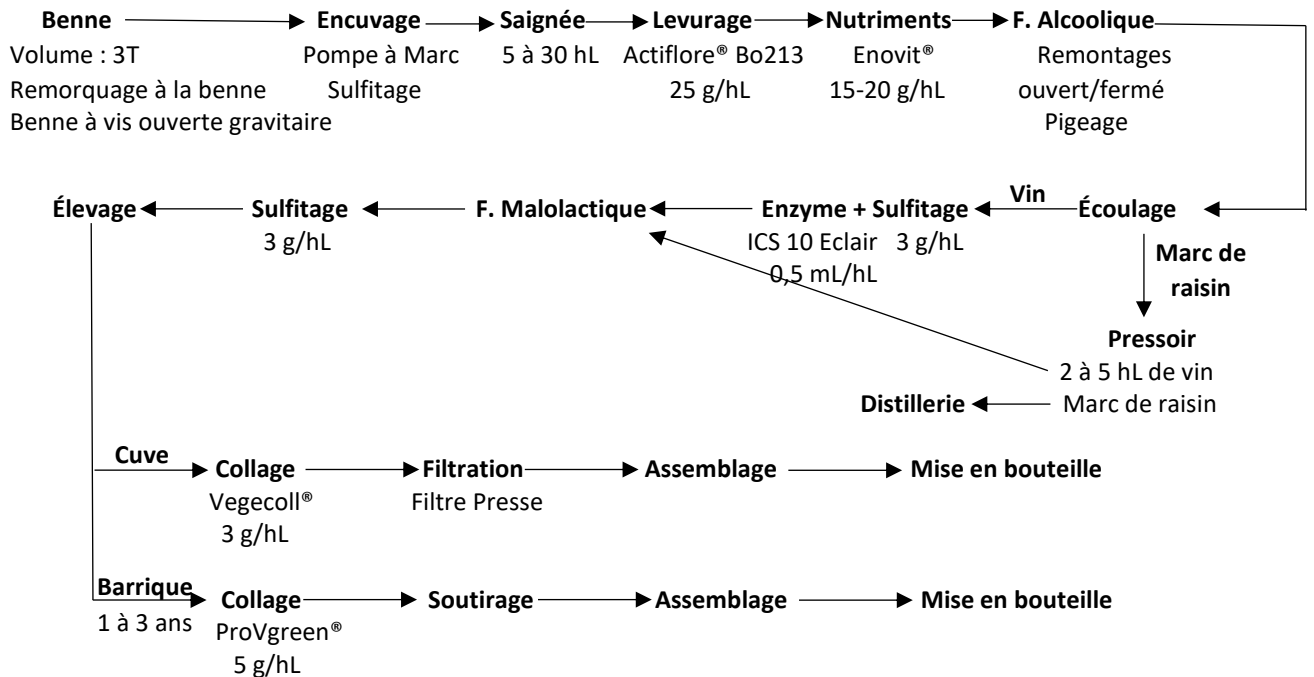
Benne
Volume : 3T
Remorquage à la benne
Benne à vis ouverte gravitaire

Encuvage
Pompe à Marc
Sulfitage

Saignée
5 à 30 hL

Levurage
Actiflore® Bo213
25 g/hL

Nutriments
Enovit®
15-20 g/hL

F. Alcoolique
Remontages
ouvert/fermé
Pigeage

Écoulage

Vin

Enzyme + Sulfitage
ICS 10 Eclair 3 g/hL
0,5 mL/hL

F. Malolactique

Sulfitage
3 g/hL

Élevage

Marc de raisin

Pressoir
2 à 5 hL de vin
Marc de raisin

Distillerie

Cuve
Collage
Vegecoll®
3 g/hL
Filtration
Filtre Presse
Assemblage
Mise en bouteille

Barrique
1 à 3 ans
Collage
ProVgreen®
5 g/hL
Soutirage
Assemblage
Mise en bouteille